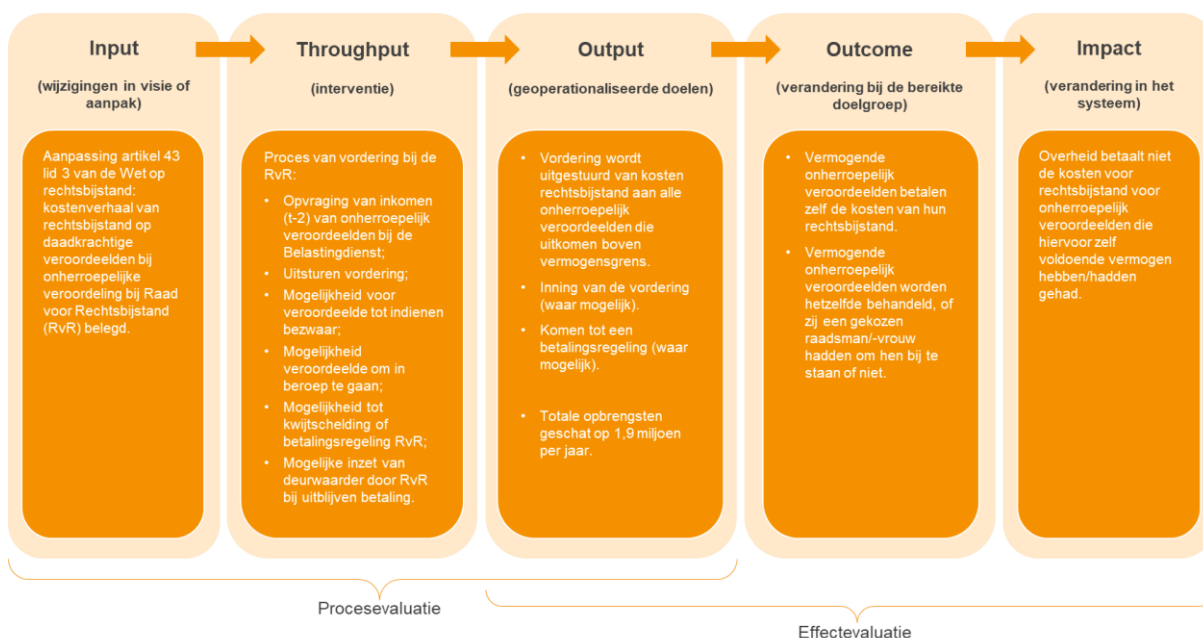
Input

(wijzigingen in visie of aanpak)

Aanpassing artikel 43 lid 3 van de Wet op rechtsbijstand: kostenverhaal van rechtsbijstand op daadkrachtige veroordeelden bij onherroepelijke veroordeling bij Raad voor Rechtsbijstand (RvR) belegd.

Throughput

(interventie)

Proces van vordering bij de RvR:

• Opvraging van inkomen (t-2) van onherroepelijk veroordeelden bij de Belastingdienst;
• Uitsturen vordering;
• Mogelijkheid voor veroordeelde tot indienen bezwaar;
• Mogelijkheid veroordeelde om in beroep te gaan;
• Mogelijkheid tot kwijtschelding of betalingsregeling RvR;
• Mogelijke inzet van deurwaarder door RvR bij uitblijven betaling.

Output

(geoperationaliseerde doelen)

• Vordering wordt uitgestuurd van kosten rechtsbijstand aan alle onherroepelijk veroordeelden die uitkomen boven vermogensgrens.
• Inning van de vordering (waar mogelijk).
• Komen tot een betalingsregeling (waar mogelijk).
• Totale opbrengsten geschat op 1,9 miljoen per jaar.

Outcome

(verandering bij de bereikte doelgroep)

• Vermogende onherroepelijk veroordeelden betalen zelf de kosten van hun rechtsbijstand.
• Vermogende onherroepelijk veroordeelden worden hetzelfde behandeld, of zij een gekozen raadsman/-vrouw hadden om hen bij te staan of niet.

Impact

(verandering in het systeem)

Overheid betaalt niet de kosten voor rechtsbijstand voor onherroepelijk veroordeelden die hiervoor zelf voldoende vermogen hebben/hadden gehad.

Procesevaluatie

Effectevaluatie